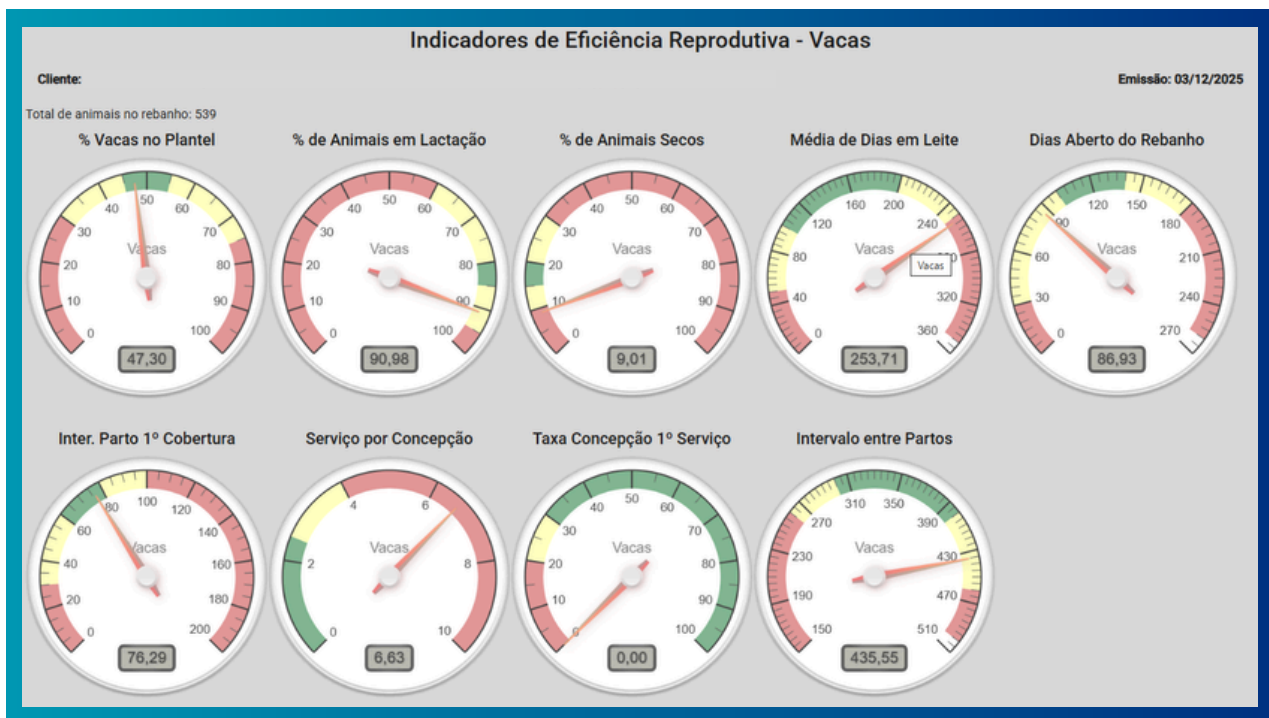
Indicadores de Eficiência Reprodutiva - Vacas

Cliente:

Emissão: 03/12/2025

Total de animais no rebanho: 539

% Vacas no Plantel
0 10 20 30 40 50 60 70 80 90 100
Vacas
47,30

% de Animais em Lactação
0 10 20 30 40 50 60 70 80 90 100
Vacas
90,98

% de Animais Secos
0 10 20 30 40 50 60 70 80 90 100
Vacas
9,01

Média de Dias em Leite
0 40 80 120 160 200 240 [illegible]0 320 360
Vacas
Vacas
253,71

Dias Aberto do Rebanho
0 30 60 90 120 150 180 210 240 270
Vacas
86,93

Inter. Parto 1º Cobertura
0 20 40 60 80 100 120 140 160 180 200
Vacas
76,29

Serviço por Concepção
0 2 4 6 8 10
Vacas
6,63

Taxa Concepção 1º Serviço
0 10 20 30 40 50 60 70 80 90 100
Vacas
0,00

Intervalo entre Partos
150 190 230 270 310 350 390 430 470 510
Vacas
435,55